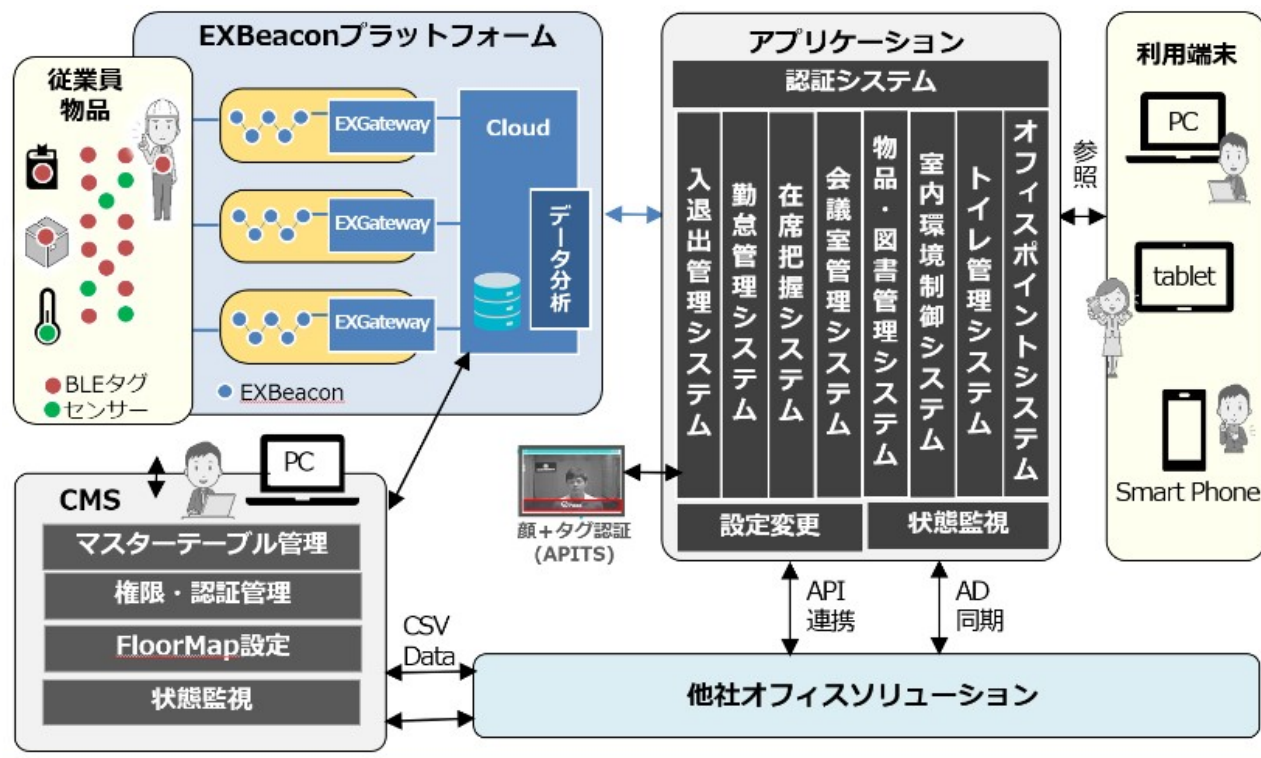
EXBeaconプラットフォーム

従業員
物品

EXGateway
EXGateway
EXGateway

Cloud

データ分析

BLEタグ
センサー
EXBeacon

アプリケーション

認証システム

入退出管理システム
勤怠管理システム
在席把握システム
会議室管理システム
物品・図書管理システム
室内環境制御システム
トイレ管理システム
オフィスポイントシステム

設定変更
状態監視

利用端末

PC
参照
tablet
Smart Phone

PC

CMS

マスターテーブル管理
権限・認証管理
FloorMap設定
状態監視

顔＋タグ認証
(APITS)

API
連携

AD
同期

CSV
Data

他社オフィスソリューション